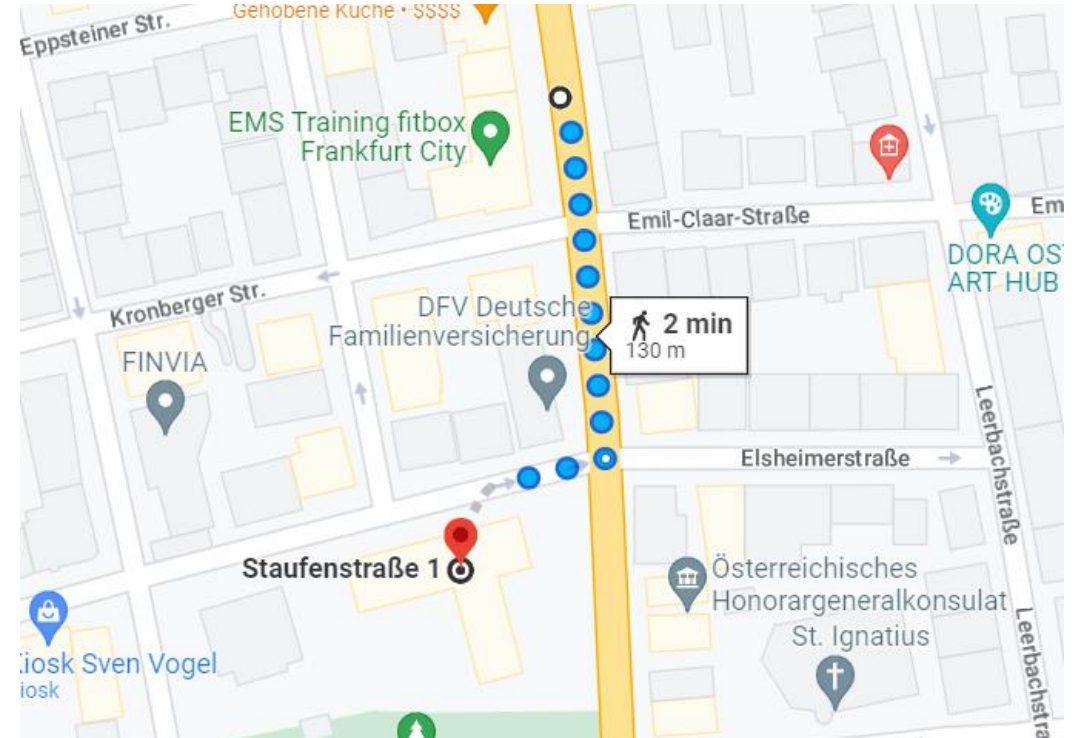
Eppsteiner Str.

Gehobene Küche • $$$$

EMS Training fitbox Frankfurt City

Emil-Claar-Straße

Em

DORA OST ART HUB

Kronberger Str.

DFV Deutsche Familienversicherung

2 min
130 m

FINVIA

Elsheimerstraße

Leerbachstraße

Staufenstraße 1

Österreichisches Honorargeneralkonsulat

St. Ignatius

Leerbachstraße

Kiosk Sven Vogel
Kiosk